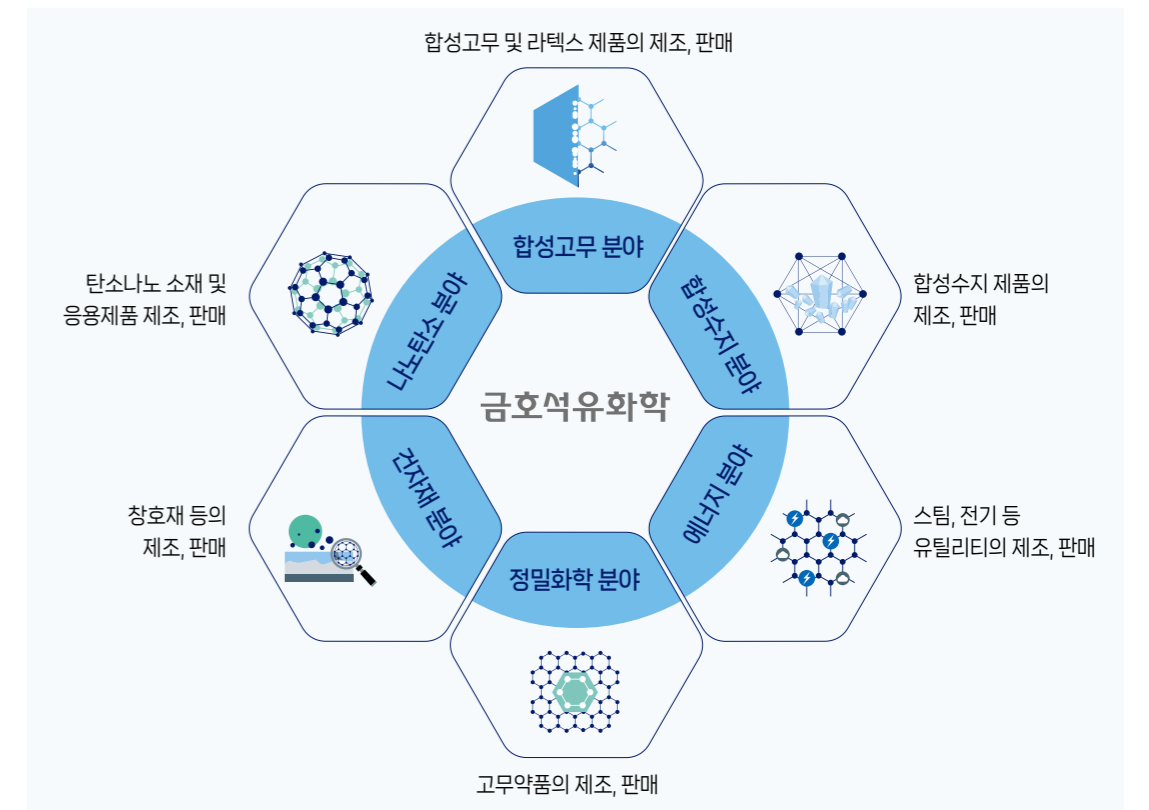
합성고무 및 라텍스 제품의 제조, 판매

합성고무 분야

탄소나노 소재 및 응용제품 제조, 판매

나노탄소 분야

합성수지 제품의 제조, 판매

합성수지 분야

금호석유화학

창호재 등의 제조, 판매

건자재 분야

에너지 분야

스팀, 전기 등 유틸리티의 제조, 판매

정밀화학 분야

고무약품의 제조, 판매